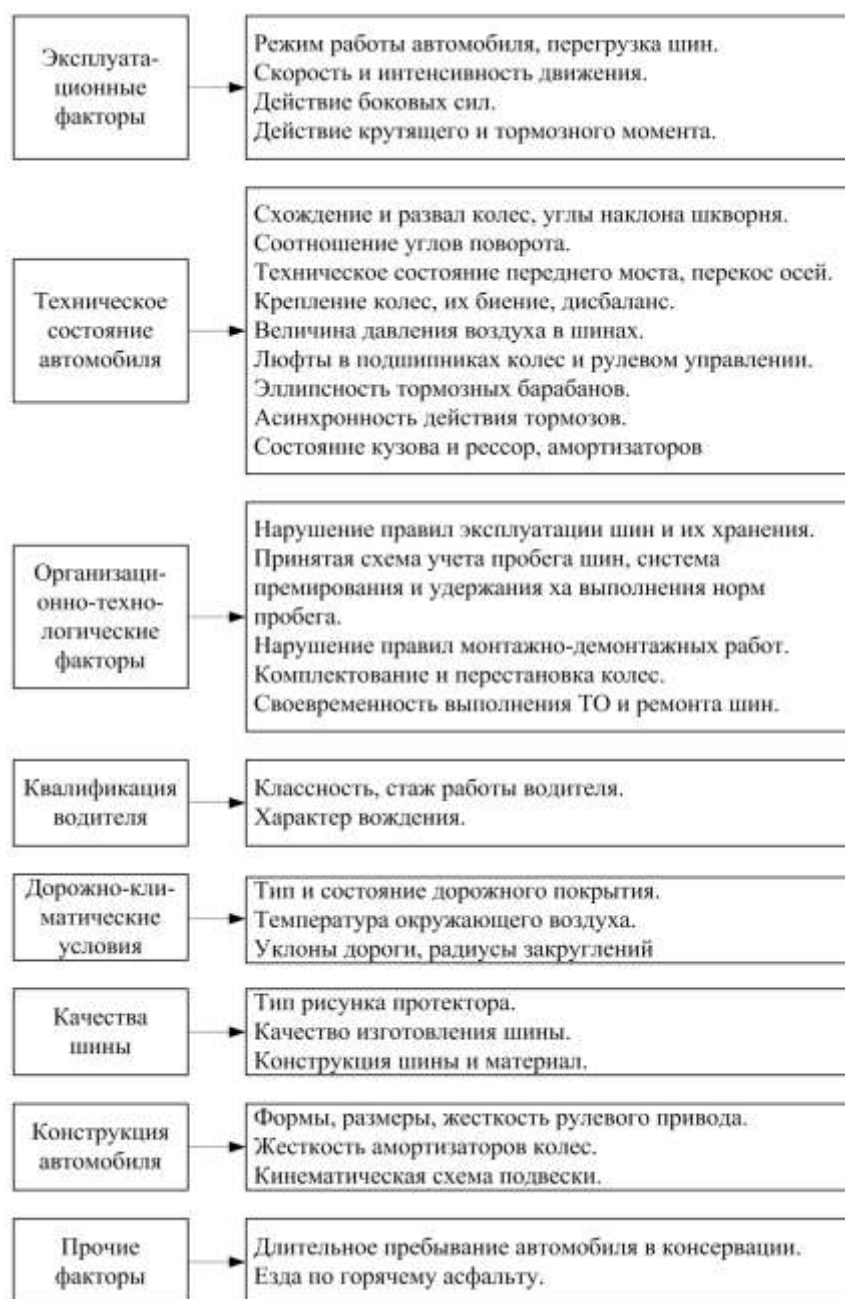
Эксплуатационные факторы

Режим работы автомобиля, перегрузка шин.
Скорость и интенсивность движения.
Действие боковых сил.
Действие крутящего и тормозного момента.

Техническое состояние автомобиля

Схождение и развал колес, углы наклона шкворня.
Соотношение углов поворота.
Техническое состояние переднего моста, перекос осей.
Крепление колес, их биение, дисбаланс.
Величина давления воздуха в шинах.
Люфты в подшипниках колес и рулевом управлении.
Эллипсность тормозных барабанов.
Асинхронность действия тормозов.
Состояние кузова и рессор, амортизаторов

Организационно-технологические факторы

Нарушение правил эксплуатации шин и их хранения.
Принятая схема учета пробега шин, система премирования и удержания ха выполнения норм пробега.
Нарушение правил монтажно-демонтажных работ.
Комплектование и перестановка колес.
Своевременность выполнения ТО и ремонта шин.

Квалификация водителя

Классность, стаж работы водителя.
Характер вождения.

Дорожно-климатические условия

Тип и состояние дорожного покрытия.
Температура окружающего воздуха.
Уклоны дороги, радиусы закруглений

Качества шины

Тип рисунка протектора.
Качество изготовления шины.
Конструкция шины и материал.

Конструкция автомобиля

Формы, размеры, жесткость рулевого привода.
Жесткость амортизаторов колес.
Кинематическая схема подвески.

Прочие факторы

Длительное пребывание автомобиля в консервации.
Езда по горячему асфальту.